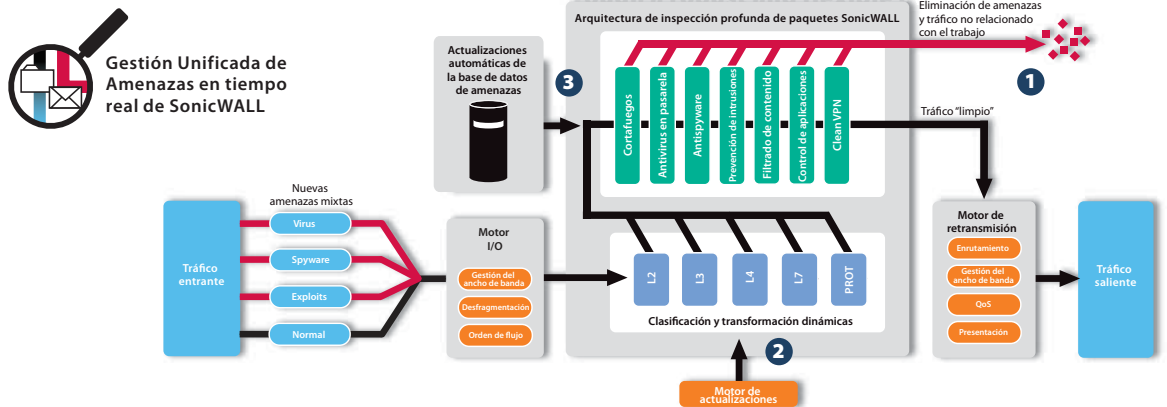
Gestión Unificada de Amenazas en tiempo real de SonicWALL

Actualizaciones automáticas de la base de datos de amenazas

3

Arquitectura de inspección profunda de paquetes SonicWALL

Eliminación de amenazas y tráfico no relacionado con el trabajo

1

Cortafuegos

Antivirus en pasarela

Antispyware

Prevención de intrusiones

Filtrado de contenido

Control de aplicaciones

Clean VPN

Tráfico "limpio"

Nuevas amenazas mixtas

Tráfico entrante

Virus

Spyware

Exploits

Normal

Motor I/O

Gestión del ancho de banda

Desfragmentación

Orden de flujo

L2

L3

L4

L7

PROT

Clasificación y transformación dinámicas

2

Motor de actualizaciones

Motor de retransmisión

Enrutamiento

Gestión del ancho de banda

QoS

Presentación

Tráfico saliente